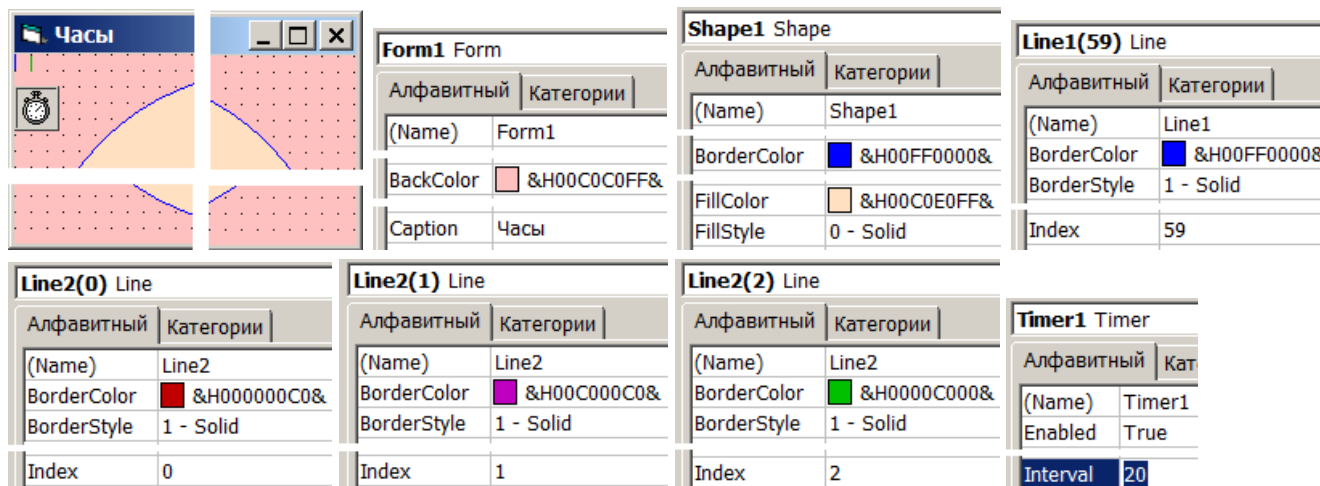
Часы

**Form1** Form

Алфавитный | Категории

| | |
|---|---|
| (Name) | Form1 |
| BackColor | &H00C0C0FF& |
| Caption | Часы |

**Shape1** Shape

Алфавитный | Категории

| | |
|---|---|
| (Name) | Shape1 |
| BorderColor | &H00FF0000& |
| FillColor | &H00C0E0FF& |
| FillStyle | 0 - Solid |

**Line1(59)** Line

Алфавитный | Категории

| | |
|---|---|
| (Name) | Line1 |
| BorderColor | &H00FF0000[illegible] |
| BorderStyle | 1 - Solid |
| Index | 59 |

**Line2(0)** Line

Алфавитный | Категории

| | |
|---|---|
| (Name) | Line2 |
| BorderColor | &H000000C0& |
| BorderStyle | 1 - Solid |
| Index | 0 |

**Line2(1)** Line

Алфавитный | Категории

| | |
|---|---|
| (Name) | Line2 |
| BorderColor | &H00C000C0& |
| BorderStyle | 1 - Solid |
| Index | 1 |

**Line2(2)** Line

Алфавитный | Категории

| | |
|---|---|
| (Name) | Line2 |
| BorderColor | &H0000C000& |
| BorderStyle | 1 - Solid |
| Index | 2 |

**Timer1** Timer

Алфавитный | Кате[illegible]

| | |
|---|---|
| (Name) | Timer1 |
| Enabled | True |
| Interval | 20 |